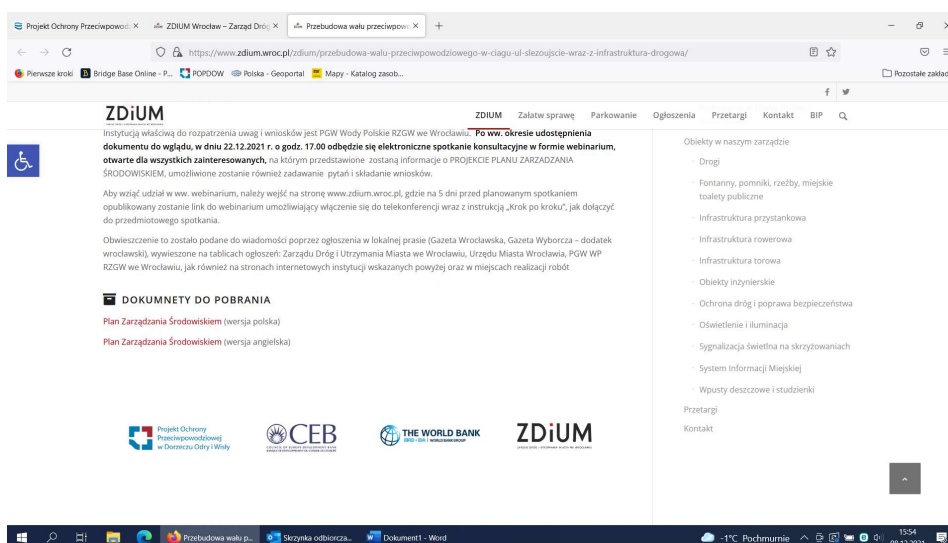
Projekt Ochrony Przeciwpowodz ×
ZDIUM Wrocław – Zarząd Dróg ×
Przebudowa wału przeciwpow ×
+

https://www.zdium.wroc.pl/zdium/przebudowa-walu-przeciwpowodziowego-w-ciagu-ul-slezoujscie-wraz-z-infrastruktura-drogowa/

Pierwsze kroki
Bridge Base Online - P...
POPDOW
Polska - Geoportal
Mapy - Katalog zasob...
Pozostałe zakład

ZDiUM
ZDIUM
Załatw sprawę
Parkowanie
Ogłoszenia
Przetargi
Kontakt
BIP

Instytucją właściwą do rozpatrzenia uwag i wniosków jest PGW Wody Polskie RZGW we Wrocławiu. Po ww. okresie udostępnienia dokumentu do wglądu, w dniu 22.12.2021 r. o godz. 17.00 odbędzie się elektroniczne spotkanie konsultacyjne w formie webinarium, otwarte dla wszystkich zainteresowanych, na którym przedstawione zostaną informacje o PROJEKCIE PLANU ZARZADZANIA ŚRODOWISKIEM, umożliwione zostanie również zadawanie pytań i składanie wniosków.

Aby wziąć udział w ww. webinarium, należy wejść na stronę www.zdium.wroc.pl, gdzie na 5 dni przed planowanym spotkaniem opublikowany zostanie link do webinarium umożliwiający włączenie się do telekonferencji wraz z instrukcją „Krok po kroku", jak dołączyć do przedmiotowego spotkania.

Obwieszczenie to zostało podane do wiadomości poprzez ogłoszenia w lokalnej prasie (Gazeta Wrocławska, Gazeta Wyborcza – dodatek wrocławski), wywieszone na tablicach ogłoszeń: Zarządu Dróg i Utrzymania Miasta we Wrocławiu, Urzędu Miasta Wrocławia, PGW WP RZGW we Wrocławiu, jak również na stronach internetowych instytucji wskazanych powyżej oraz w miejscach realizacji robót

DOKUMNETY DO POBRANIA

Plan Zarządzania Środowiskiem (wersja polska)

Plan Zarządzania Środowiskiem (wersja angielska)

Obiekty w naszym zarządzie
Drogi
Fontanny, pomniki, rzeźby, miejskie toalety publiczne
Infrastruktura przystankowa
Infrastruktura rowerowa
Infrastruktura torowa
Obiekty inżynierskie
Ochrona dróg i poprawa bezpieczeństwa
Oświetlenie i iluminacja
Sygnalizacja świetlna na skrzyżowaniach
System Informacji Miejskiej
Wpusty deszczowe i studzienki
Przetargi
Kontakt

Projekt Ochrony Przeciwpowodziowej w Dorzeczu Odry i Wisły
CEB
THE WORLD BANK
ZDiUM

Przebudowa wału p...
Skrzynka odbiorcza...
Dokument1 - Word
-1°C Pochmurnie
15:54